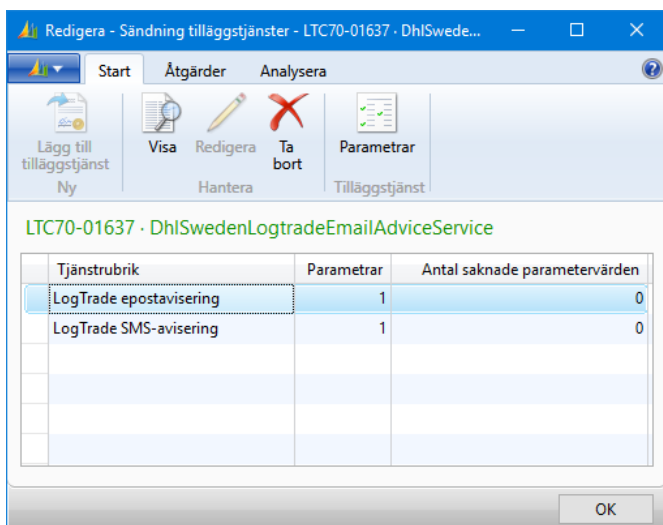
Redigera - Sändning tilläggstjänster - LTC70-01637 · DhlSwede...

Start Åtgärder Analysera

Lägg till tilläggstjänst
Ny

Visa Redigera Ta bort
Hantera

Parametrar
Tilläggstjänst

LTC70-01637 · DhlSwedenLogtradeEmailAdviceService

| Tjänstrubrik | Parametrar | Antal saknade parametervärden |
|---|---|---|
| LogTrade epostavisering | 1 | 0 |
| LogTrade SMS-avisering | 1 | 0 |

OK